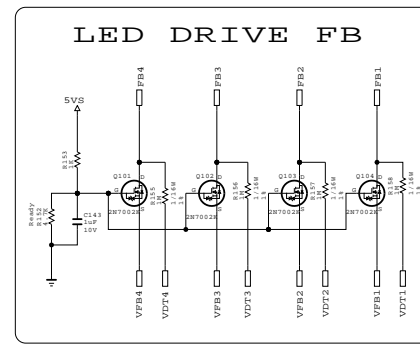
LED DRIVE FB

FB4
FB3
FB2
FB1

5VS

R153

Ready
R152
C143
1uF
10V

Q101
G
D
S
2N7002K
R155
1M
1/16W

Q102
G
D
S
2N7002K
R156
1M
1/16W

Q103
G
D
S
2N7002K
R157
1M
1/16W

Q104
G
D
S
2N7002K
R158
1M
1/16W

VFB4
VDT4
VFB3
VDT3
VFB2
VDT2
VFB1
VDT1